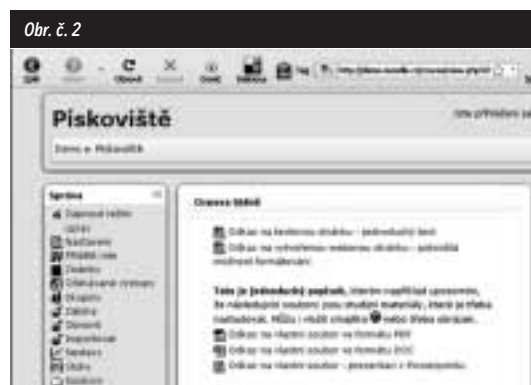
Obr. č. 2

Zpět Obnovit Domů Historie

Pískoviště

Jste přihlášeni

Demo » Pískoviště

Správa

Zapnout režim úprav

Nastavení

Přidělit role

Známky

Očekávané výstupy

Skupiny

Záloha

Obnovit

Importovat

Neshody

Otázky

Soubory

Obsah kurzu

Odkaz na textovou stránku – jednoduchý text

Odkaz na vytvořenou webovou stránku – pokročilé možnosti formátování

Toto je jednoduchý popisek, kterým například upozorníte, že následující soubory jsou studijní materiály, které je třeba nastudovat. Můžu i vložit obrázek nebo třeba obrázek.

Odkaz na vlastní soubor ve formátu PDF

Odkaz na vlastní soubor ve formátu DOC

Odkaz na vlastní soubor – prezentaci v Pískovišti